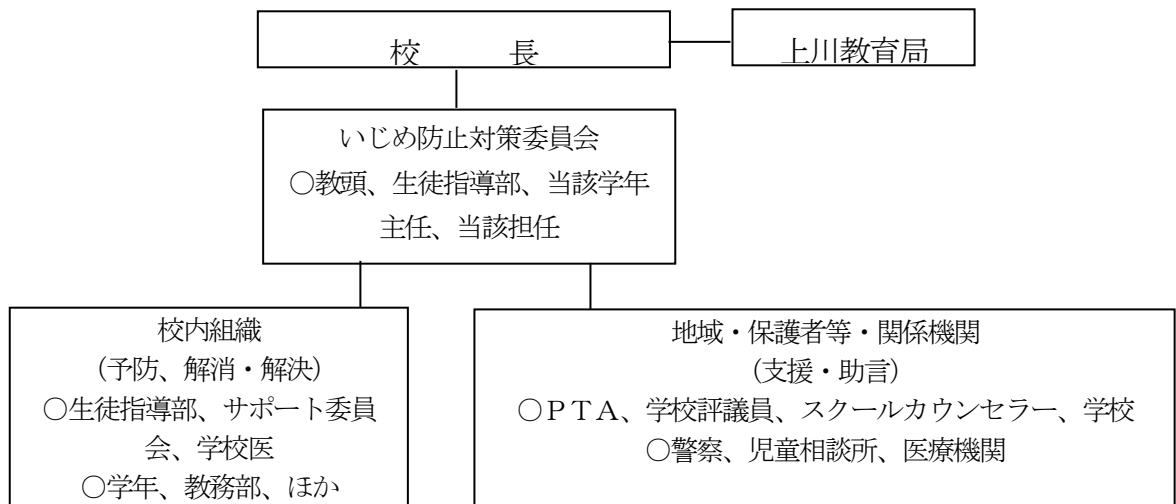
校　　長

上川教育局

いじめ防止対策委員会
○教頭、生徒指導部、当該学年主任、当該担任

校内組織
（予防、解消・解決）
○生徒指導部、サポート委員会、学校医
○学年、教務部、ほか

地域・保護者等・関係機関
（支援・助言）
○ＰＴＡ、学校評議員、スクールカウンセラー、学校
○警察、児童相談所、医療機関